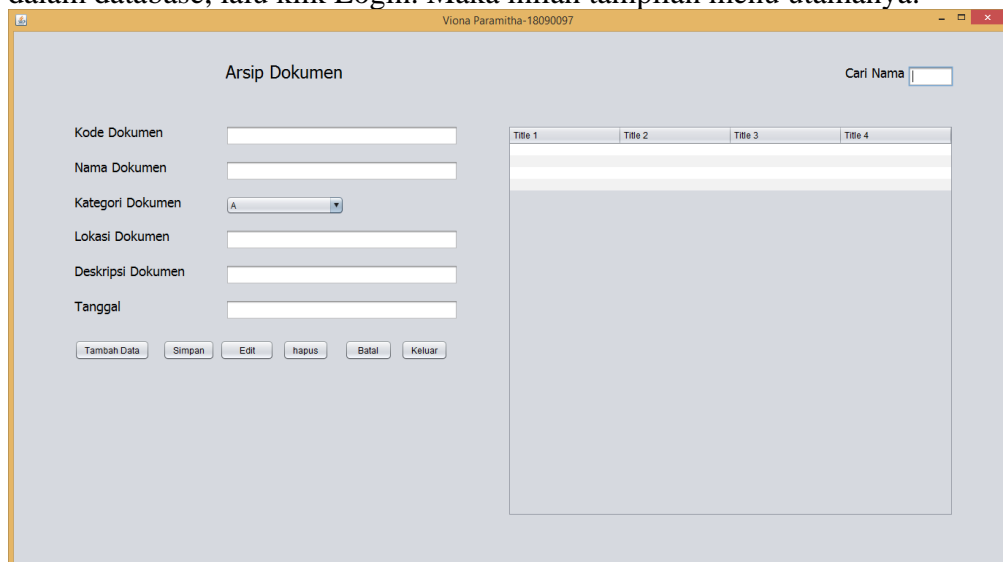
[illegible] database, lalu klik Login. Maka inilah tampilan menu utamanya.

Viona Paramitha-18090097

Arsip Dokumen

Cari Nama

Kode Dokumen

Nama Dokumen

Kategori Dokumen

A

Lokasi Dokumen

Deskripsi Dokumen

Tanggal

Tambah Data Simpan Edit hapus Batal Keluar

| Title 1 | Title 2 | Title 3 | Title 4 |
|---|---|---|---|
| | | | |
| | | | |
| | | | |
| | | | |